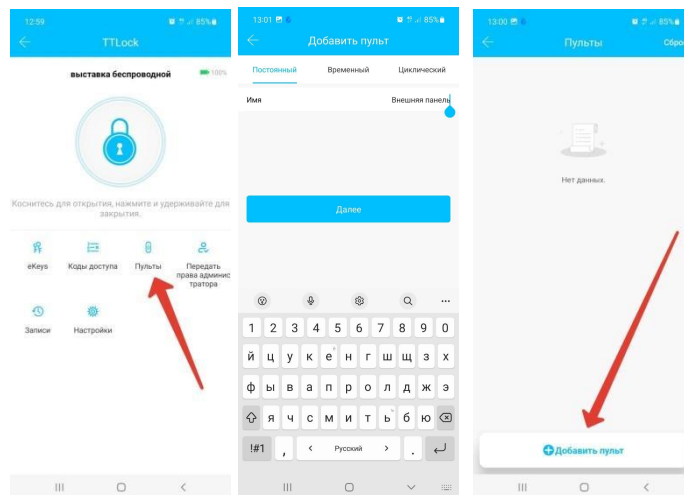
12:59 85%

TTLock

выставка беспроводной 100%

Коснитесь для открытия, нажмите и удерживайте для закрытия.

eKeys
Коды доступа
Пульты
Передать права администратора
Записи
Настройки

13:01 85%

Добавить пульт

Постоянный
Временный
Циклический

Имя
Внешняя панель

Далее

1 2 3 4 5 6 7 8 9 0
й ц у к е н г ш щ з х
ф ы в а п р о л д ж э
я ч с м и т ь б ю
!#1 , < Русский > .

13:00 85%

Пульты
Сброс

Нет данных.

Добавить пульт